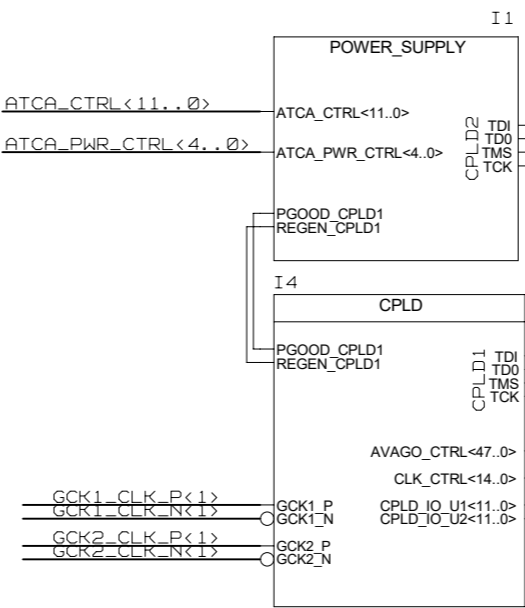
I1

POWER_SUPPLY

ATCA_CTRL<11..0>

ATCA_CTRL<11..0>

ATCA_PWR_CTRL<4..0>

ATCA_PWR_CTRL<4..0>

CPLD2

TDI
TD0
TMS
TCK

PGOOD_CPLD1
REGEN_CPLD1

I4

CPLD

PGOOD_CPLD1
REGEN_CPLD1

CPLD1

TDI
TD0
TMS
TCK

AVAGO_CTRL<47..0>

CLK_CTRL<14..0>

GCK1_CLK_P<1>
GCK1_CLK_N<1>

GCK1_P
GCK1_N

CPLD_IO_U1<11..0>
CPLD_IO_U2<11..0>

GCK2_CLK_P<1>
GCK2_CLK_N<1>

GCK2_P
GCK2_N